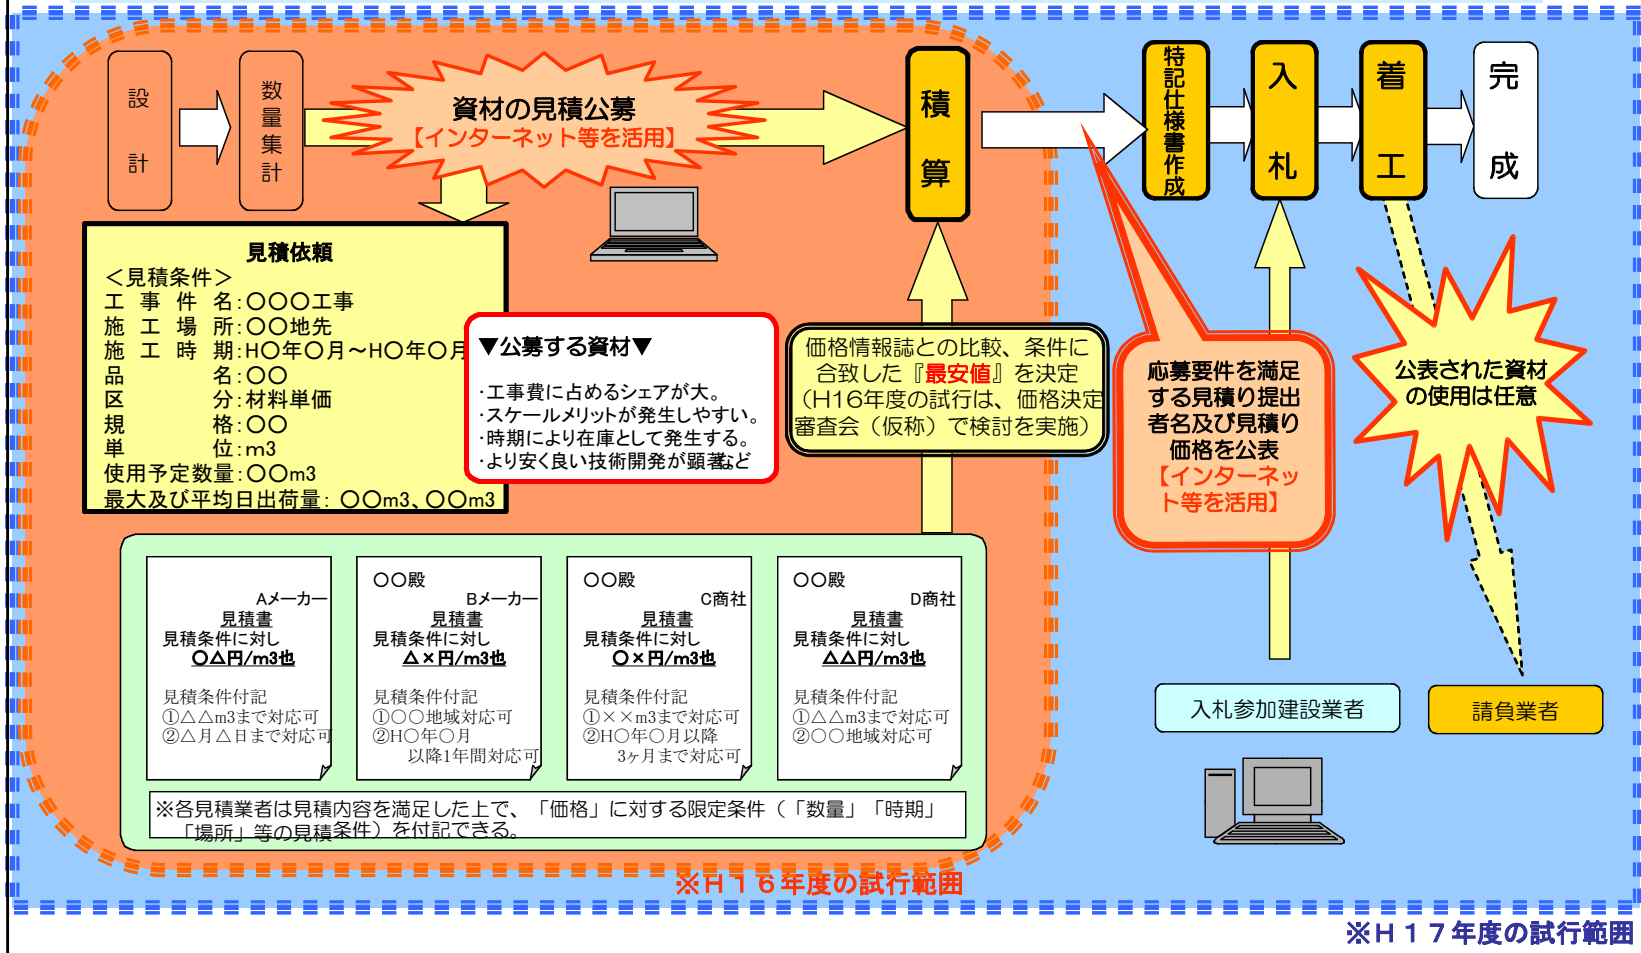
設
計

数
量
集
計

資材の見積公募
【インターネット等を活用】

積
算

特記仕様書作成

入
札

着
工

完
成

見積依頼
＜見積条件＞
工事件名：○○○工事
施工場所：○○地先
施工時期：H○年○月～H○年○月
品　　　名：○○
区　　　分：材料単価
規　　　格：○○
単　　　位：m3
使用予定数量：○○m3
最大及び平均日出荷量：○○m3、○○m3

▼公募する資材▼
・工事費に占めるシェアが大。
・スケールメリットが発生しやすい。
・時期により在庫として発生する。
・より安く良い技術開発が顕著など

価格情報誌との比較、条件に合致した『最安値』を決定
（H16年度の試行は、価格決定審査会（仮称）で検討を実施）

応募要件を満足する見積り提出者名及び見積り価格を公表
【インターネット等を活用】

公表された資材の使用は任意

Aメーカー
見積書
見積条件に対し
○△円/m3也
見積条件付記
①△△m3まで対応可
②△月△日まで対応可

○○殿
Bメーカー
見積書
見積条件に対し
△×円/m3也
見積条件付記
①○○地域対応可
②H○年○月
以降1年間対応可

○○殿
C商社
見積書
見積条件に対し
○×円/m3也
見積条件付記
①××m3まで対応可
②H○年○月以降
3ヶ月まで対応可

○○殿
D商社
見積書
見積条件に対し
△△円/m3也
見積条件付記
①△△m3まで対応可
②○○地域対応可

※各見積業者は見積内容を満足した上で、「価格」に対する限定条件（「数量」「時期」「場所」等の見積条件）を付記できる。

入札参加建設業者

請負業者

※H１６年度の試行範囲

※H１７年度の試行範囲